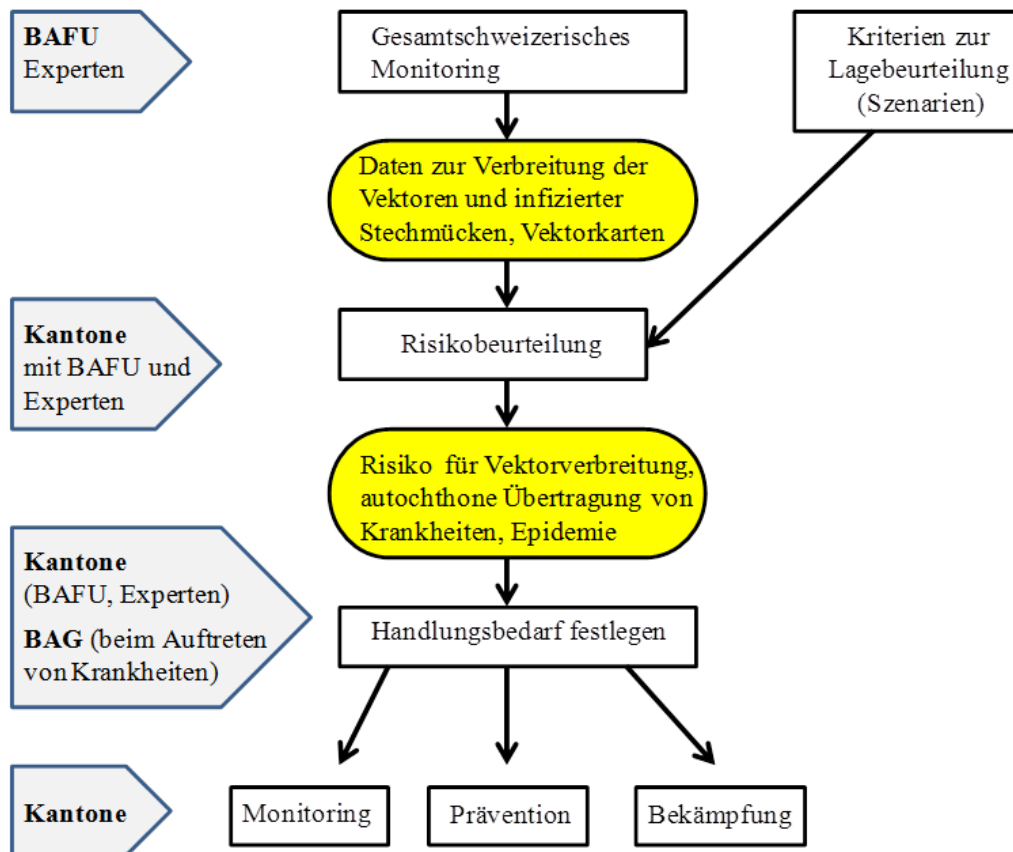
BAFU
Experten

Gesamtschweizerisches Monitoring

Kriterien zur Lagebeurteilung (Szenarien)

Daten zur Verbreitung der Vektoren und infizierter Stechmücken, Vektorkarten

Kantone
mit BAFU und Experten

Risikobeurteilung

Risiko für Vektorverbreitung, autochthone Übertragung von Krankheiten, Epidemie

Kantone
(BAFU, Experten)
BAG (beim Auftreten von Krankheiten)

Handlungsbedarf festlegen

Kantone

Monitoring

Prävention

Bekämpfung